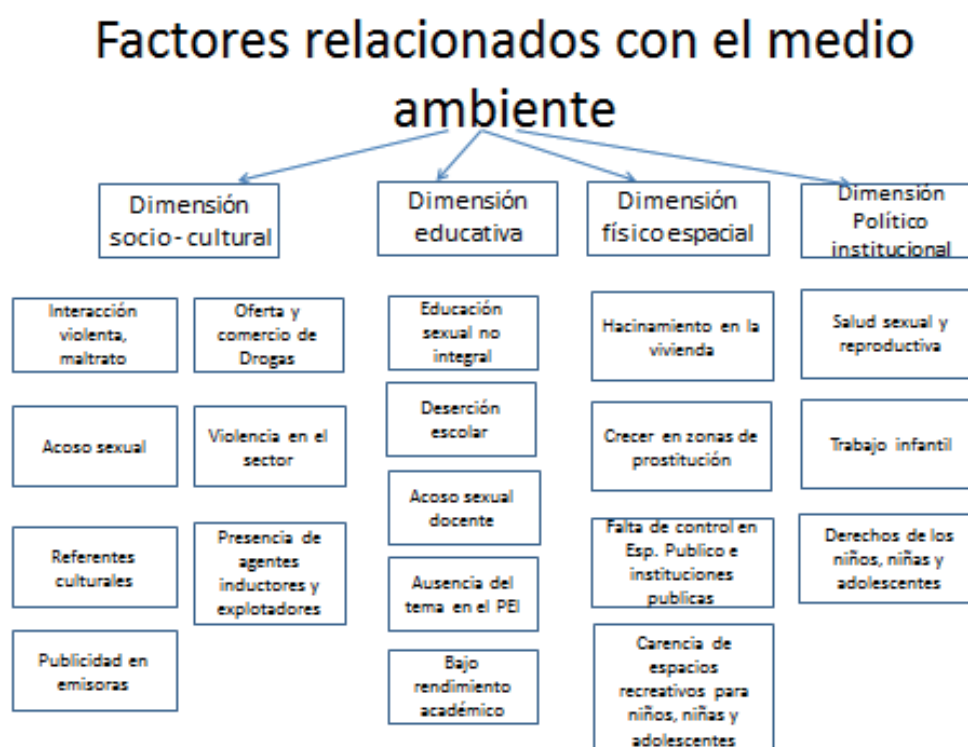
Factores relacionados con el medio ambiente

Dimensión socio-cultural

Interacción violenta, maltrato

Acoso sexual

Referentes culturales

Publicidad en emisoras

Oferta y comercio de Drogas

Violencia en el sector

Presencia de agentes inductores y explotadores

Dimensión educativa

Educación sexual no integral

Deserción escolar

Acoso sexual docente

Ausencia del tema en el PEI

Bajo rendimiento académico

Dimensión físico espacial

Hacinamiento en la vivienda

Crecer en zonas de prostitución

Falta de control en Esp. Publico e instituciones publicas

Carencia de espacios recreativos para niños, niñas y adolescentes

Dimensión Político institucional

Salud sexual y reproductiva

Trabajo infantil

Derechos de los niños, niñas y adolescentes